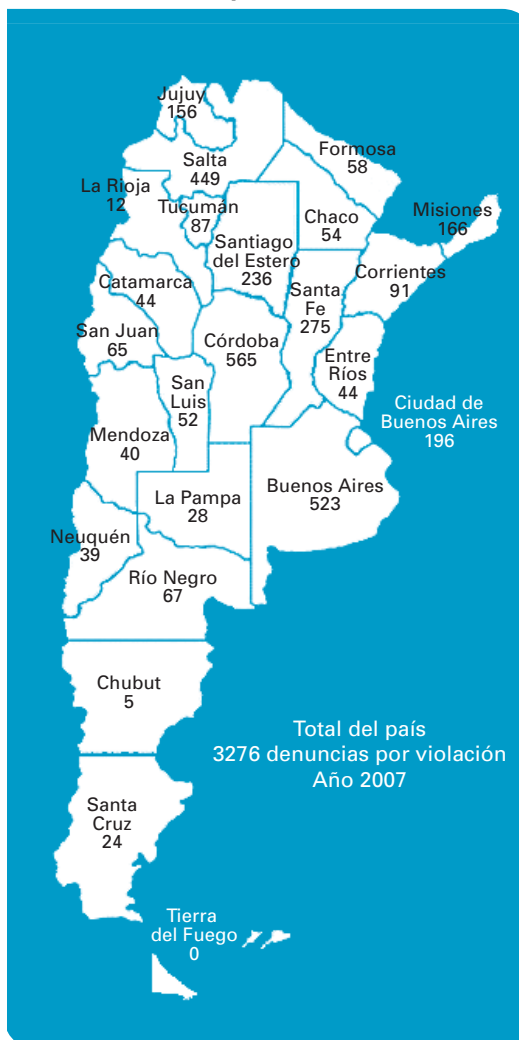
Jujuy
156

Salta
449

Formosa
58

La Rioja
12

Tucumán
87

Chaco
54

Misiones
166

Santiago del Estero
236

Corrientes
91

Catamarca
44

Santa Fe
275

San Juan
65

Córdoba
565

Entre Ríos
44

San Luis
52

Ciudad de Buenos Aires
196

Mendoza
40

Buenos Aires
523

La Pampa
28

Neuquén
39

Río Negro
67

Chubut
5

Total del país
3276 denuncias por violación
Año 2007

Santa Cruz
24

Tierra del Fuego
0